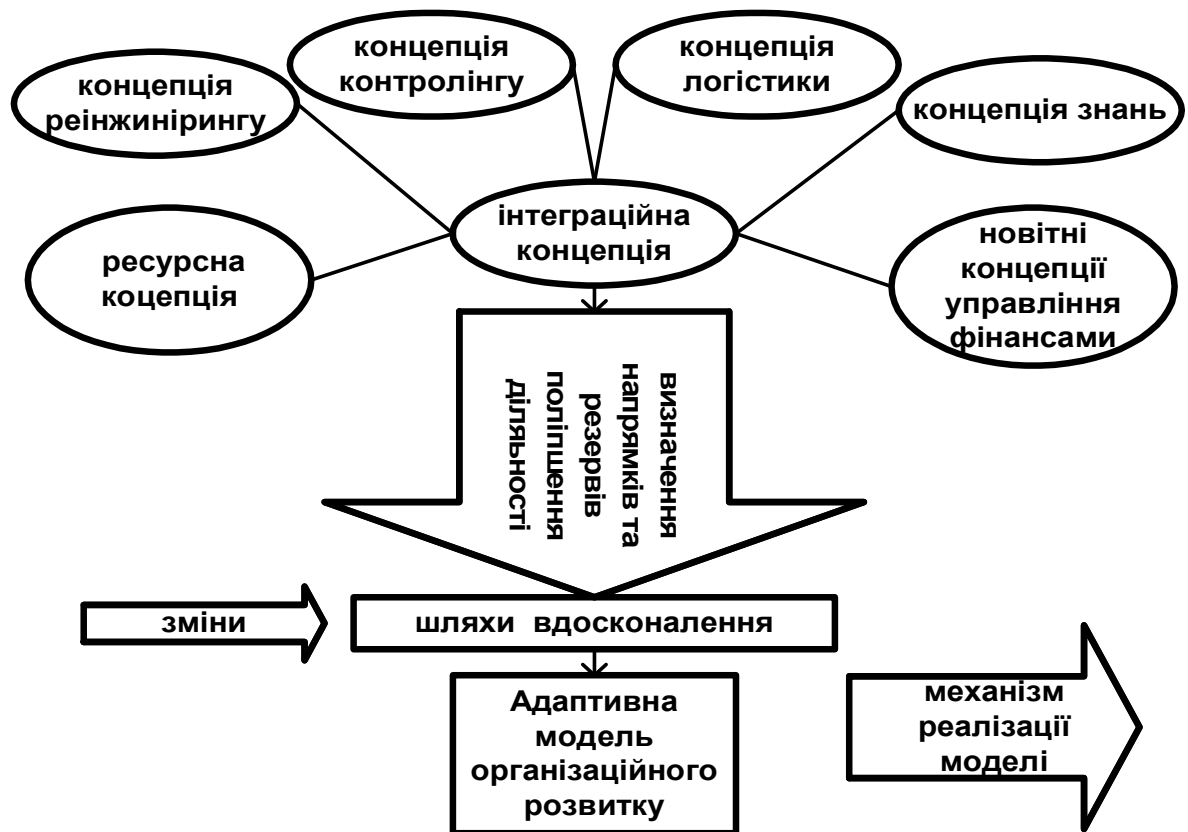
концепція контролінгу

концепція логістики

концепція реінжинірингу

концепція знань

інтеграційна концепція

ресурсна коцепція

новітні концепції управління фінансами

визначення напрямків та резервів поліпшення діяльності

зміни

шляхи вдосконалення

Адаптивна модель організаційного розвитку

механізм реалізації моделі